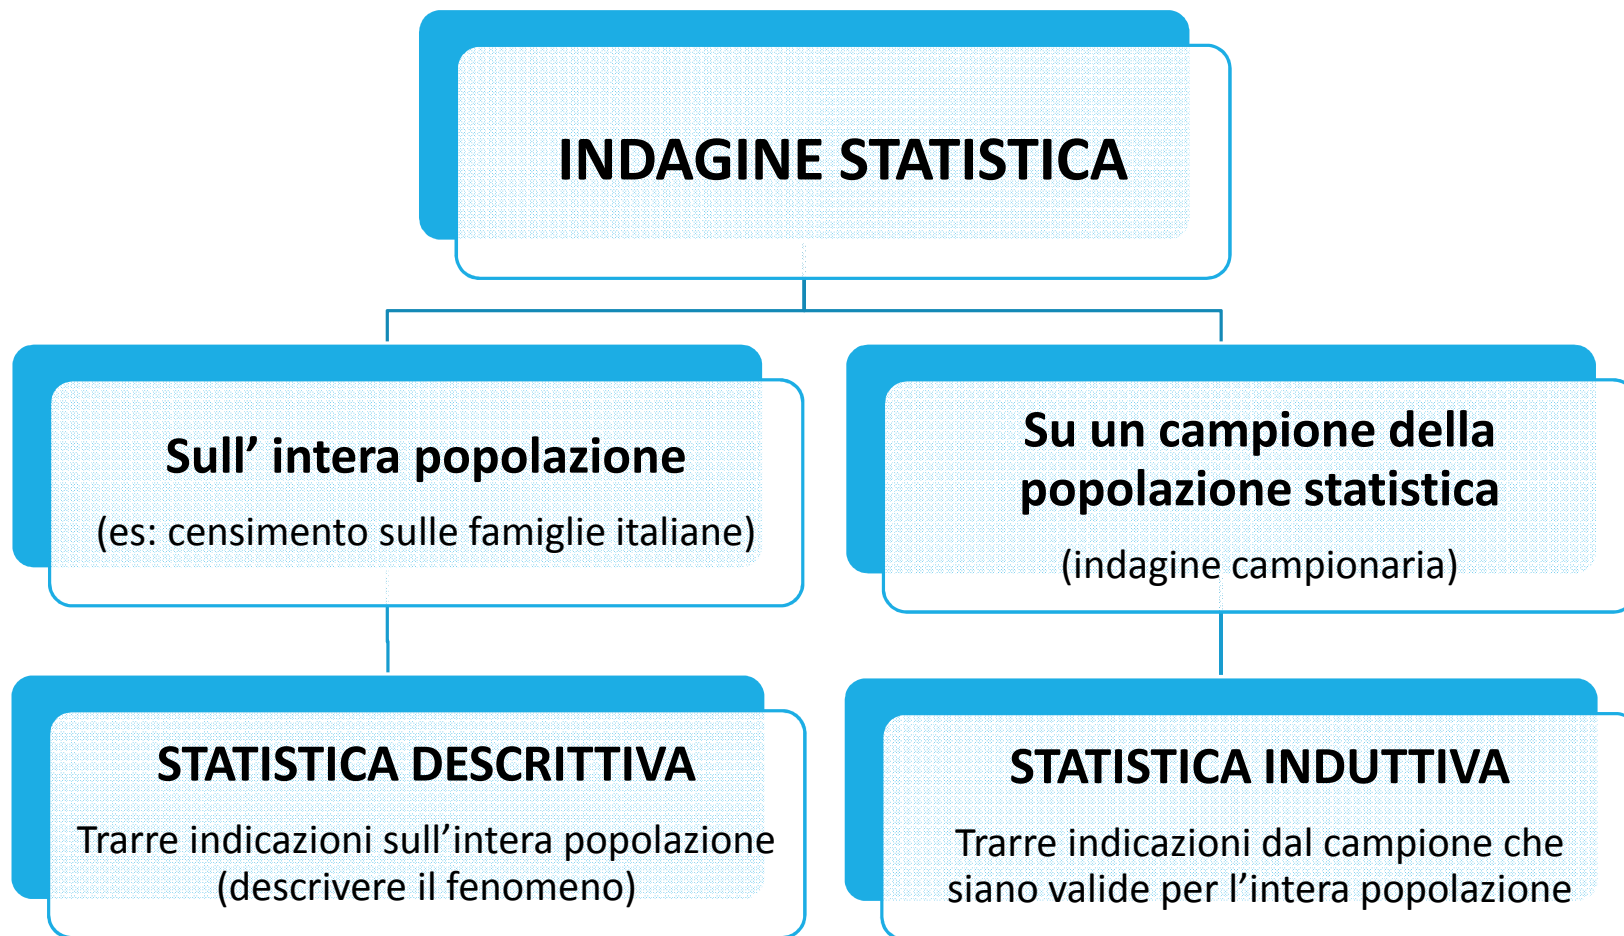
INDAGINE STATISTICA

Sull’ intera popolazione

(es: censimento sulle famiglie italiane)

Su un campione della popolazione statistica

(indagine campionaria)

STATISTICA DESCRITTIVA

Trarre indicazioni sull’intera popolazione (descrivere il fenomeno)

STATISTICA INDUTTIVA

Trarre indicazioni dal campione che siano valide per l’intera popolazione